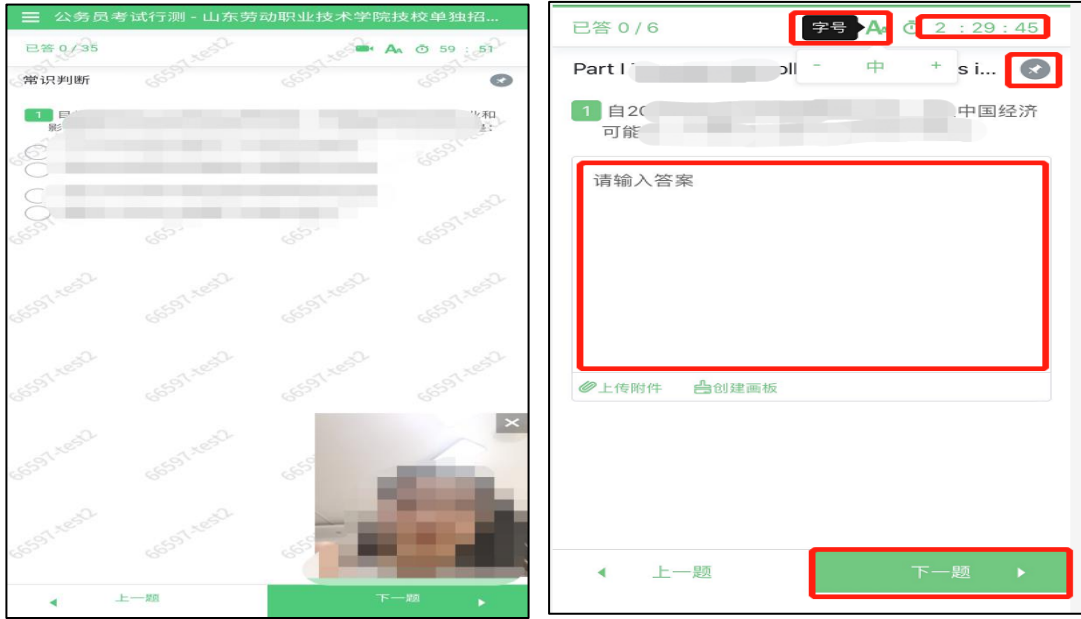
公务员考试行测 - 山东劳动职业技术学院技校单独招...

已答 0 / 35

59 : 51

常识判断

1 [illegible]

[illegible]

66597-test2

上一题

下一题

已答 0 / 6

字号

2 : 29 : 45

- 中 +

Part I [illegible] oll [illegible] s i...

1 自20 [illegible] 中国经济可能 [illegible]

请输入答案

上传附件

创建画板

上一题

下一题